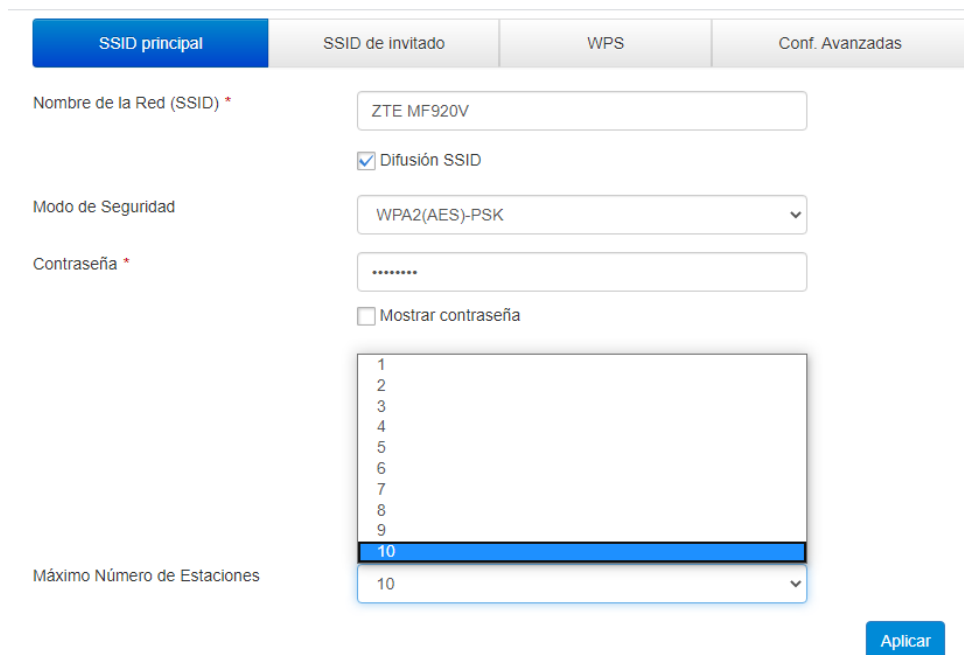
SSID principal | SSID de invitado | WPS | Conf. Avanzadas

Nombre de la Red (SSID) *
ZTE MF920V
Difusión SSID

Modo de Seguridad
WPA2(AES)-PSK

Contraseña *
••••••••
Mostrar contraseña

1
2
3
4
5
6
7
8
9
10

Máximo Número de Estaciones
10

Aplicar